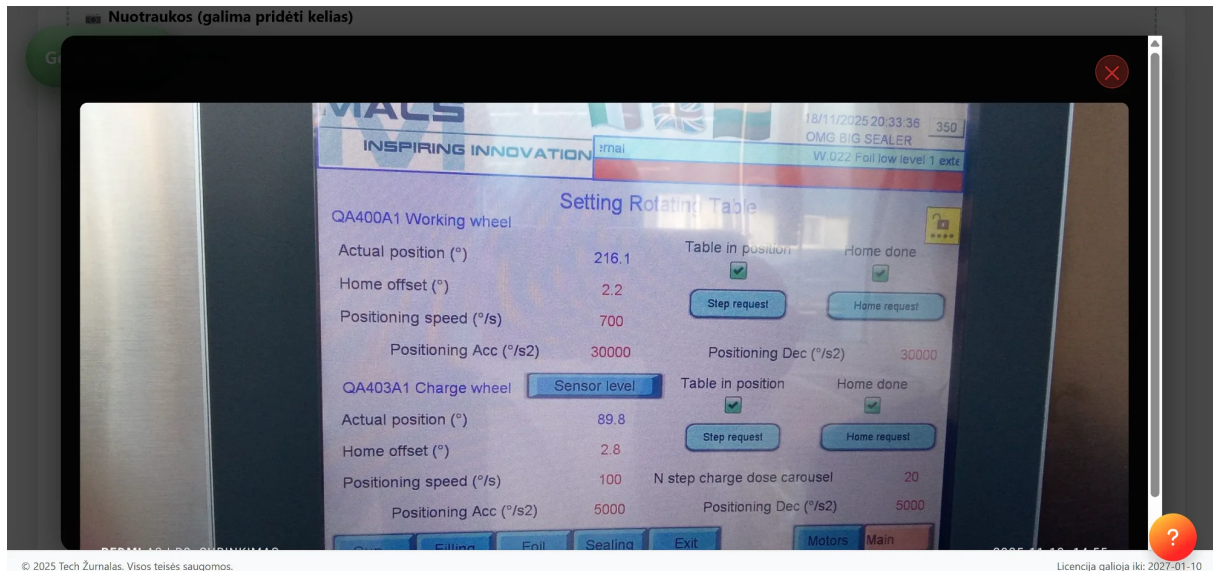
Nuotraukos (galima pridėti kelias)

MACS
INSPIRING INNOVATION
18/11/2025 20:33:36
350
OMG BIG SEALER
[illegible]rnai
W.022 Foil low level 1 exte

Setting Rotating Table

QA400A1 Working wheel
Actual position (°) 216.1
Home offset (°) 2.2
Positioning speed (°/s) 700
Positioning Acc (°/s2) 30000
Table in position
Home done
Step request
Home request
Positioning Dec (°/s2) 30000

QA403A1 Charge wheel
Sensor level
Actual position (°) 89.8
Home offset (°) 2.8
Positioning speed (°/s) 100
Positioning Acc (°/s2) 5000
Table in position
Home done
Step request
Home request
N step charge dose carousel 20
Positioning Dec (°/s2) 5000

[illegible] Filling Foil Sealing Exit Motors Main

© 2025 Tech Žurnalas. Visos teisės saugomos.
Licencija galioja iki: 2027-01-10
?